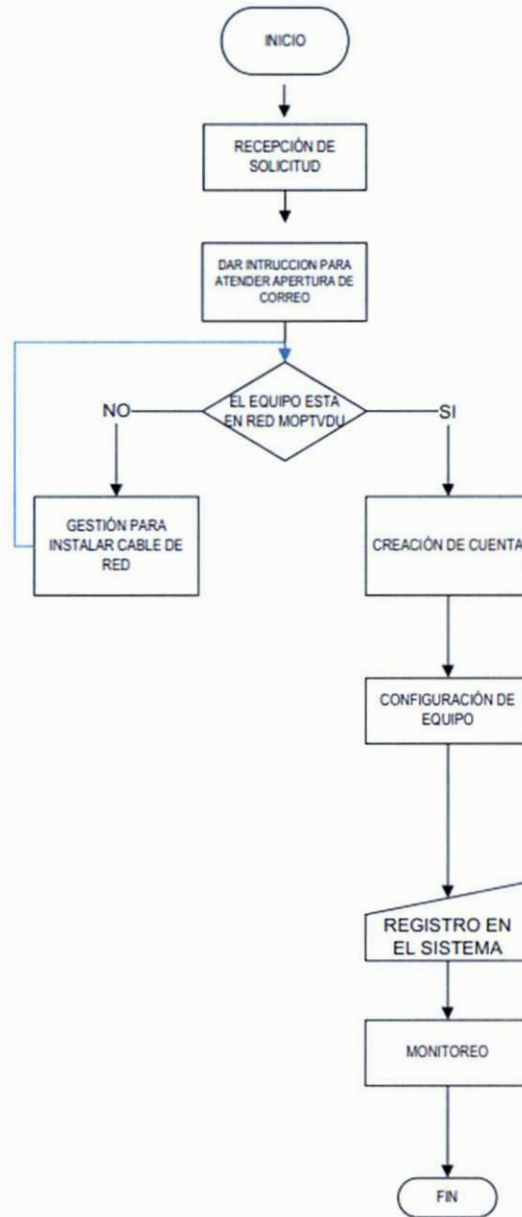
INICIO

RECEPCIÓN DE SOLICITUD

DAR INTRUCCION PARA ATENDER APERTURA DE CORREO

EL EQUIPO ESTÁ EN RED MOPTVDU

NO

SI

GESTIÓN PARA INSTALAR CABLE DE RED

CREACIÓN DE CUENTA

CONFIGURACIÓN DE EQUIPO

REGISTRO EN EL SISTEMA

MONITOREO

FIN